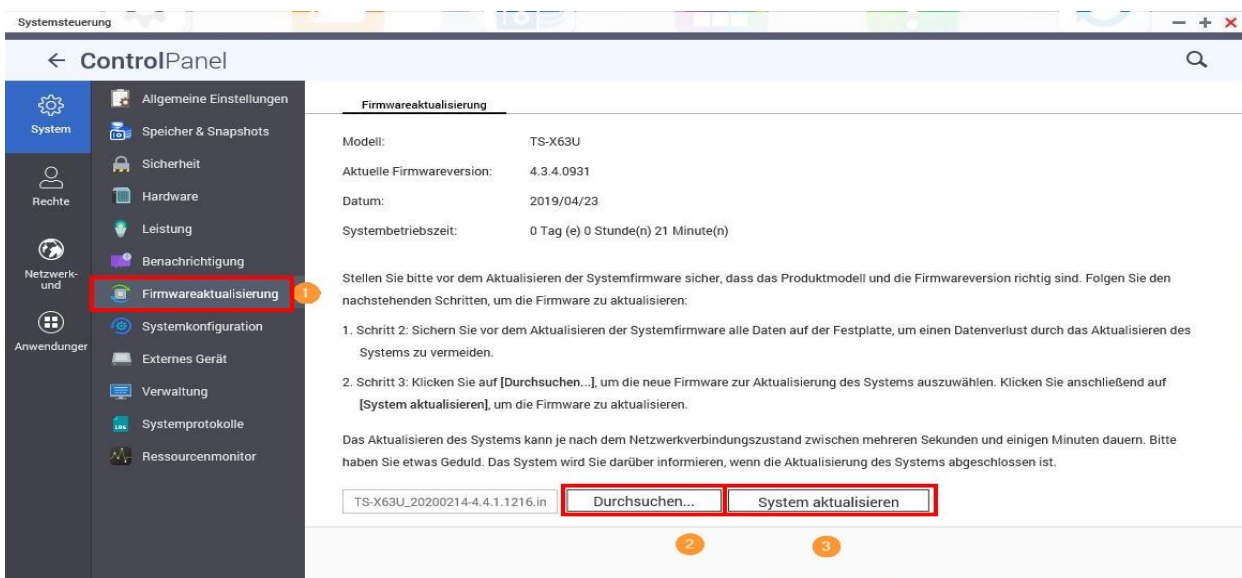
Systemsteuerung

← ControlPanel

System

Rechte

Netzwerk- und

Anwendungen

Allgemeine Einstellungen
Speicher & Snapshots
Sicherheit
Hardware
Leistung
Benachrichtigung
Firmwareaktualisierung 1
Systemkonfiguration
Externes Gerät
Verwaltung
Systemprotokolle
Ressourcenmonitor

Firmwareaktualisierung

| | |
|---|---|
| Modell: | TS-X63U |
| Aktuelle Firmwareversion: | 4.3.4.0931 |
| Datum: | 2019/04/23 |
| Systembetriebszeit: | 0 Tag (e) 0 Stunde(n) 21 Minute(n) |

Stellen Sie bitte vor dem Aktualisieren der Systemfirmware sicher, dass das Produktmodell und die Firmwareversion richtig sind. Folgen Sie den nachstehenden Schritten, um die Firmware zu aktualisieren:

1. Schritt 2: Sichern Sie vor dem Aktualisieren der Systemfirmware alle Daten auf der Festplatte, um einen Datenverlust durch das Aktualisieren des Systems zu vermeiden.

2. Schritt 3: Klicken Sie auf [Durchsuchen...], um die neue Firmware zur Aktualisierung des Systems auszuwählen. Klicken Sie anschließend auf [System aktualisieren], um die Firmware zu aktualisieren.

Das Aktualisieren des Systems kann je nach dem Netzwerkverbindungszustand zwischen mehreren Sekunden und einigen Minuten dauern. Bitte haben Sie etwas Geduld. Das System wird Sie darüber informieren, wenn die Aktualisierung des Systems abgeschlossen ist.

TS-X63U_20200214-4.4.1.1216.in   Durchsuchen...   System aktualisieren

2   3